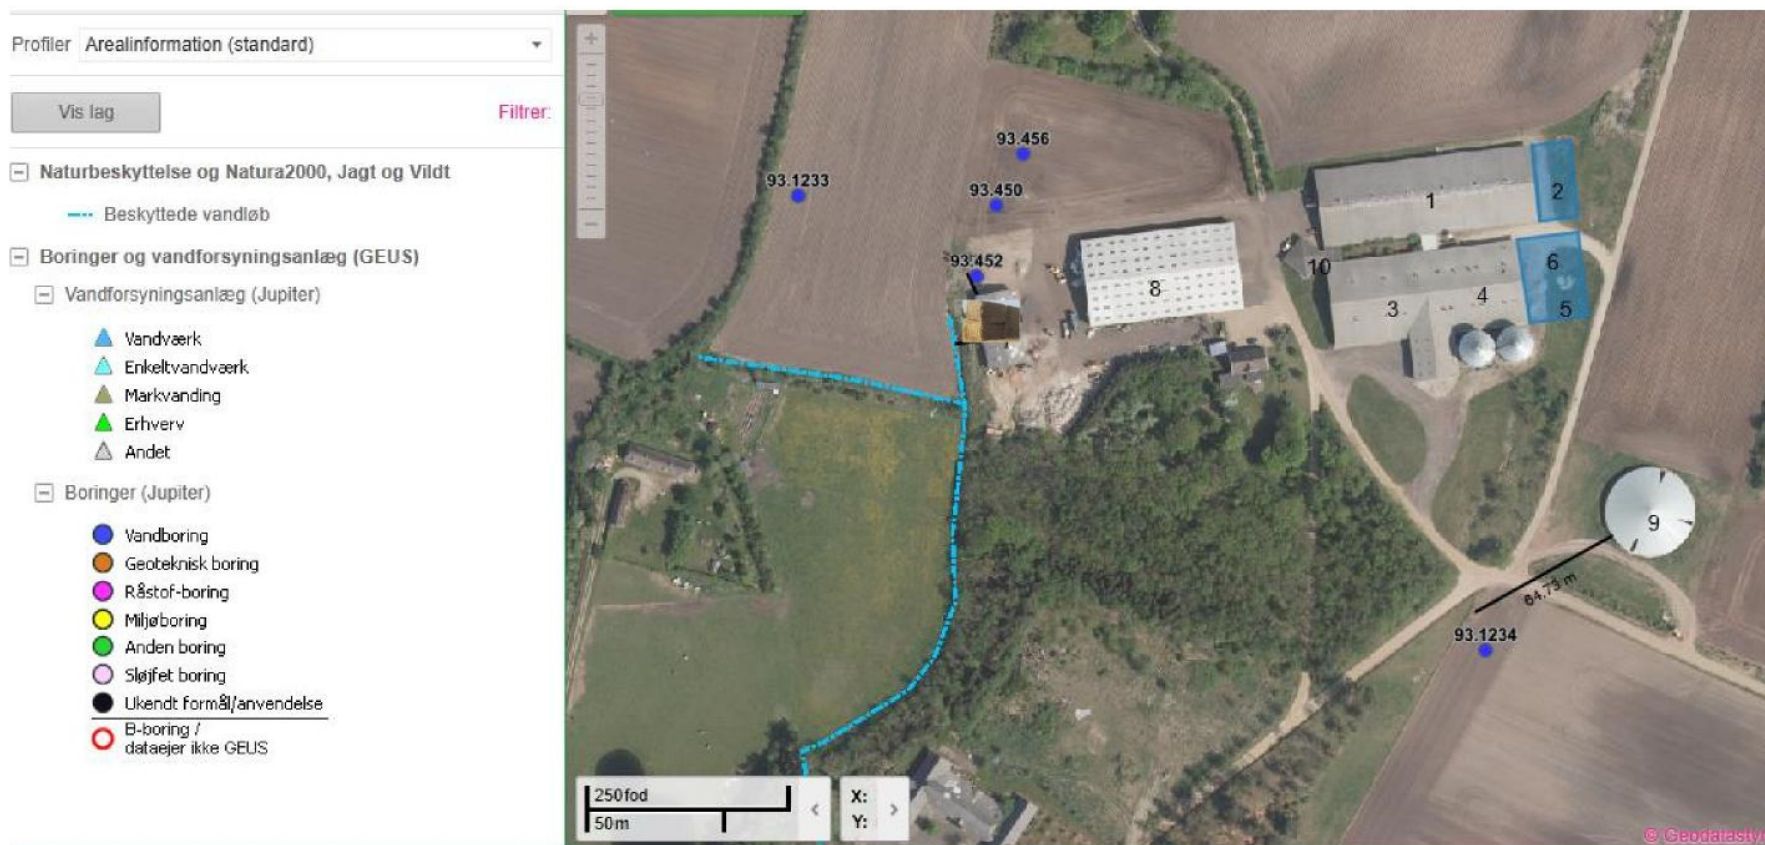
Profiler Arealinformation (standard)

Vis lag

Filtrer:

Naturbeskyttelse og Natura2000, Jagt og Vildt

Beskyttede vandløb

Boringer og vandforsyningsanlæg (GEUS)

Vandforsyningsanlæg (Jupiter)

Vandværk
Enkeltvandværk
Markvanding
Erhverv
Andet

Boringer (Jupiter)

Vandboring
Geoteknisk boring
Råstof-boring
Miljøboring
Anden boring
Sløjfet boring
Ukendt formål/anvendelse
B-boring / dataejer ikke GEUS

93.456
93.1233
93.450
93.452
1
2
6
10
8
4
3
5
9
84.73 m
93.1234

250fod
50m
X:
Y:

© Geodatastyr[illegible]